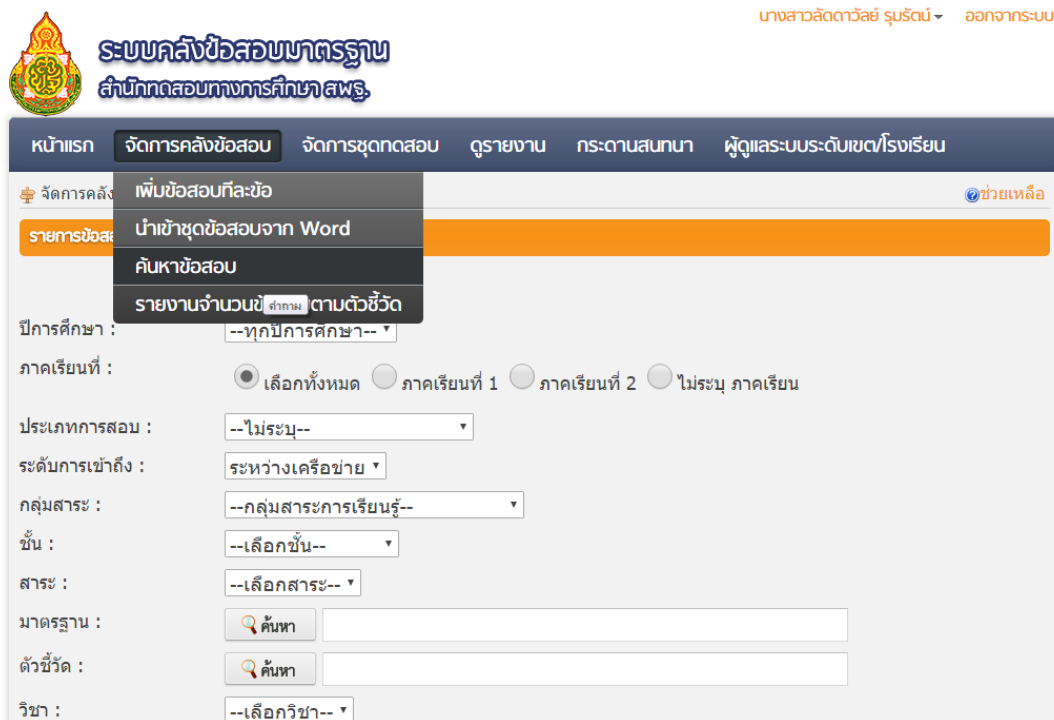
นางสาวลัดดาวัลย์ รุมรัตน์ ▾ ออกจากระบบ

ระบบคลังข้อสอบมาตรฐาน
สำนักทดสอบทางการศึกษา สพฐ.

หน้าแรก จัดการคลังข้อสอบ จัดการชุดทดสอบ ดูรายงาน กระดานสนทนา ผู้ดูแลระบบระดับเขต/โรงเรียน

จัดการคลัง
เพิ่มข้อสอบทีละข้อ
นำเข้าชุดข้อสอบจาก Word
ค้นหาข้อสอบ
รายงานจำนวนข้ คำถาม ตามตัวชี้วัด

ช่วยเหลือ

รายการข้อส

ปีการศึกษา : --ทุกปีการศึกษา--
ภาคเรียนที่ : เลือกทั้งหมด ภาคเรียนที่ 1 ภาคเรียนที่ 2 ไม่ระบุ ภาคเรียน
ประเภทการสอบ : --ไม่ระบุ--
ระดับการเข้าถึง : ระหว่างเครือข่าย
กลุ่มสาระ : --กลุ่มสาระการเรียนรู้--
ชั้น : --เลือกชั้น--
สาระ : --เลือกสาระ--
มาตรฐาน : ค้นหา
ตัวชี้วัด : ค้นหา
วิชา : --เลือกวิชา--